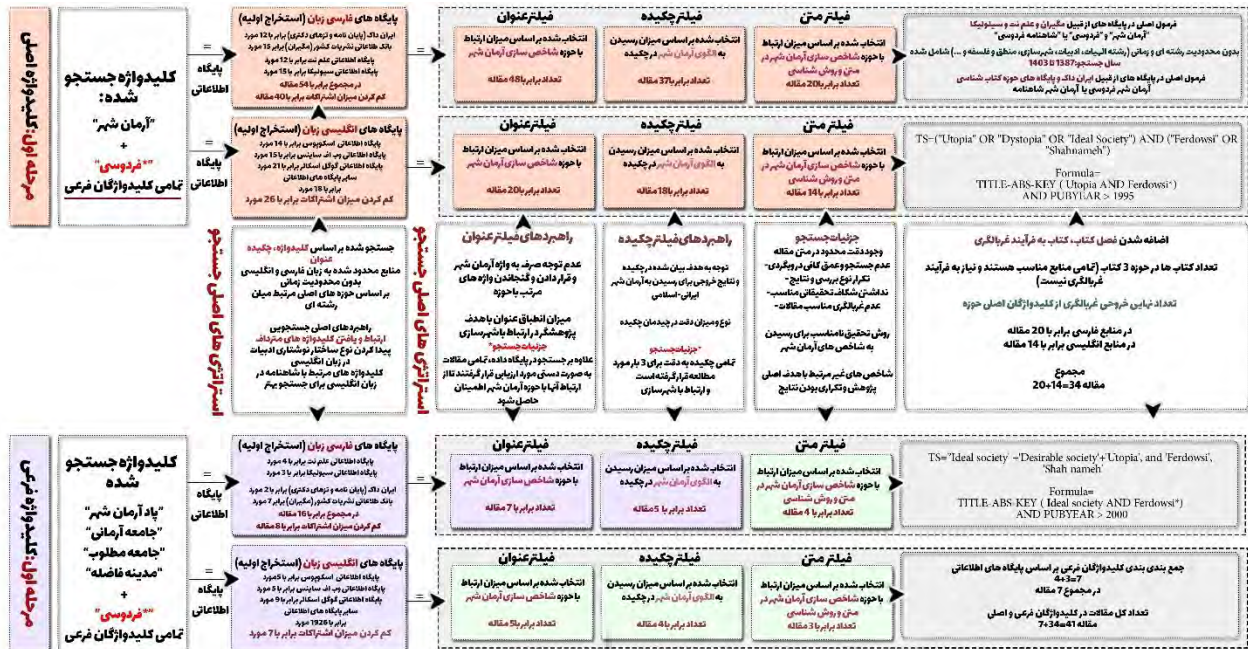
مرحله اول: کلیدواژه اصلی

کلیدواژه جستجو شده:
"آرمان شهر"
+
"فردوسی"
تمامی کلیدواژگان فرعی

= پایگاه اطلاعاتی

پایگاه های فارسی زبان (استخراج اولیه)
ایران داک (پایان نامه و تزهای دکتری) برابر با 12 مورد
بانک اطلاعاتی نشریات کشور (مگیران) برابر 15 مورد
پایگاه اطلاعاتی علم نت برابر با 12 مورد
پایگاه اطلاعاتی سیویلیکا برابر با 15 مورد
در مجموع برابر 54 مقاله
کم کردن میزان اشتراکات برابر با 40 مقاله

=

فیلتر عنوان
انتخاب شده بر اساس میزان ارتباط با حوزه شاخص سازی آرمان شهر
تعداد برابر با 48 مقاله

فیلتر چکیده
انتخاب شده بر اساس میزان رسیدن به الگوی آرمان شهر در چکیده
تعداد برابر با 37 مقاله

فیلتر متن
انتخاب شده بر اساس میزان ارتباط با حوزه شاخص سازی آرمان شهر در متن و روش شناسی
تعداد برابر با 20 مقاله

فرمول اصلی در پایگاه های از قبیل مگیران و علم نت و سیویلیکا
"آرمان شهر" و "فردوسی" یا "شاهنامه فردوسی"
بدون محدودیت رشته ای و زمانی (رشته الهیات، ادبیات، شهرسازی، منطق و فلسفه و ...) شامل شده سال جستجو 1387 تا 1403
فرمول اصلی در پایگاه های از قبیل ایران داک و پایگاه های حوزه کتاب شناسی
آرمان شهر فردوسی یا آرمان شهر شاهنامه

پایگاه های انگلیسی زبان (استخراج اولیه)
پایگاه اطلاعاتی اسکوپوس برابر با 14 مورد
پایگاه اطلاعاتی وب اف ساینس برابر با 15 مورد
پایگاه اطلاعاتی گوگل اسکالر برابر با 21 مورد
سایر پایگاه های اطلاعاتی
برابر با 18 مورد
کم کردن میزان اشتراکات برابر با 26 مورد

فیلتر عنوان
انتخاب شده بر اساس میزان ارتباط با حوزه شاخص سازی آرمان شهر
تعداد برابر با 20 مقاله

فیلتر چکیده
انتخاب شده بر اساس میزان رسیدن به الگوی آرمان شهر در چکیده
تعداد برابر با 18 مقاله

فیلتر متن
انتخاب شده بر اساس میزان ارتباط با حوزه شاخص سازی آرمان شهر در متن و روش شناسی
تعداد برابر با 14 مقاله

TS=("Utopia" OR "Dystopia" OR "Ideal Society") AND ("Ferdowsi" OR "Shahnameh")
Formula=
TITLE-ABS-KEY ( Utopia AND Ferdowsi* ) AND PUBYEAR > 1995

استراتژی های اصلی جستجو

جستجو شده بر اساس کلیدواژه، چکیده عنوان
منابع محدود شده به زبان فارسی و انگلیسی
بدون محدودیت زمانی
بر اساس حوزه های اصلی مرتبط میان رشته ای

راهبردهای اصلی جستجو
ارتباط یافتن کلیدواژه های مترادف
پیدا کردن نوع ساختار نوشتاری ادبیات در زبان انگلیسی
کلیدواژه های مرتبط با شاهنامه در زبان انگلیسی برای جستجو بهتر

استراتژی های اصلی جستجو

راهبردهای فیلتر عنوان
عدم توجه صرف به واژه آرمان شهر و قرار دادن و گنجاندن واژه های مرتبط با حوزه
میزان انطباق عنوان با هدف پژوهشگر در ارتباط با شهرسازی
علاوه بر جستجو در پایگاه داده، تمامی مقالات به صورت دستی مورد ارزیابی قرار گرفتند تا از ارتباط آنها با حوزه آرمان شهر اطمینان حاصل شود

راهبردهای فیلتر چکیده
توجه به هدف بیان شده در چکیده و نتایج خروجی برای رسیدن به آرمان شهر ایرانی-اسلامی
نوع و میزان دقت در چیدمان چکیده
*جزئیات جستجو*
تمامی چکیده به دقت برای 3 بار مورد مطالعه قرار گرفته است و ارتباط با شهرسازی

جزئیات جستجو
وجود دقت محدود در متن مقاله
عدم جستجو و عمق کافی در رویکردی-تکرار نوع بررسی و نتایج-
نداشتن شاکله تحقیقاتی مناسب-
عدم غربالگری مناسب مقالات-
روش تحقیق نامناسب برای رسیدن به شاخص های آرمان شهر
شاخص های غیر مرتبط با هدف اصلی پژوهش و تکراری بودن نتایج

اضافه شدن فصل کتاب، کتاب به فرآیند غربالگری
تعداد کتاب ها در حوزه 3 کتاب (تمامی منابع مناسب هستند و نیاز به فرآیند غربالگری نیست)
تعداد نهایی خروجی غربالگری از کلیدواژگان اصلی حوزه
در منابع فارسی برابر با 20 مقاله
در منابع انگلیسی برابر با 14 مقاله
مجموع
مقاله 34=14+20

مرحله اول: کلیدواژه فرعی

کلیدواژه جستجو شده
"یاد آرمان شهر"
"جامعه آرمانی"
"جامعه مطلوب"
"مدینه فاضله"
+
"فردوسی"
تمامی کلیدواژگان فرعی

= پایگاه اطلاعاتی

پایگاه های فارسی زبان (استخراج اولیه)
پایگاه اطلاعاتی علم نت برابر با 4 مورد
پایگاه اطلاعاتی سیویلیکا برابر با 4 مورد
ایران داک (پایان نامه و تزهای دکتری) برابر با 2 مورد
بانک اطلاعاتی نشریات کشور (مگیران) برابر با 6 مورد
در مجموع برابر 16 مقاله
کم کردن میزان اشتراکات برابر با 8 مقاله

فیلتر عنوان
انتخاب شده بر اساس میزان ارتباط با حوزه شاخص سازی آرمان شهر
تعداد برابر با 7 مقاله

فیلتر چکیده
انتخاب شده بر اساس میزان رسیدن به الگوی آرمان شهر در چکیده
تعداد برابر با 5 مقاله

فیلتر متن
انتخاب شده بر اساس میزان ارتباط با حوزه شاخص سازی آرمان شهر در متن و روش شناسی
تعداد برابر با 4 مقاله

TS="Ideal society" -"Desirable society"+"Utopia", and "Ferdowsi", "Shah nameh"
Formula=
TITLE-ABS-KEY ( Ideal society AND Ferdowsi* ) AND PUBYEAR > 2000

پایگاه های انگلیسی زبان (استخراج اولیه)
پایگاه اطلاعاتی اسکوپوس برابر با 3 مورد
پایگاه اطلاعاتی وب اف ساینس برابر با 5 مورد
پایگاه اطلاعاتی گوگل اسکالر برابر با 2 مورد
سایر پایگاه های اطلاعاتی
برابر با 1926 مورد
کم کردن میزان اشتراکات برابر با 7 مورد

فیلتر عنوان
انتخاب شده بر اساس میزان ارتباط با حوزه شاخص سازی آرمان شهر
تعداد برابر با 5 مقاله

فیلتر چکیده
انتخاب شده بر اساس میزان رسیدن به الگوی آرمان شهر در چکیده
تعداد برابر با 4 مقاله

فیلتر متن
انتخاب شده بر اساس میزان ارتباط با حوزه شاخص سازی آرمان شهر در متن و روش شناسی
تعداد برابر با 3 مقاله

جمع بندی کلیدواژگان فرعی بر اساس پایگاه های اطلاعاتی
7=3+4
در مجموع 7 مقاله
تعداد کل مقالات در کلیدواژگان فرعی و اصلی
مقاله 41=34+7